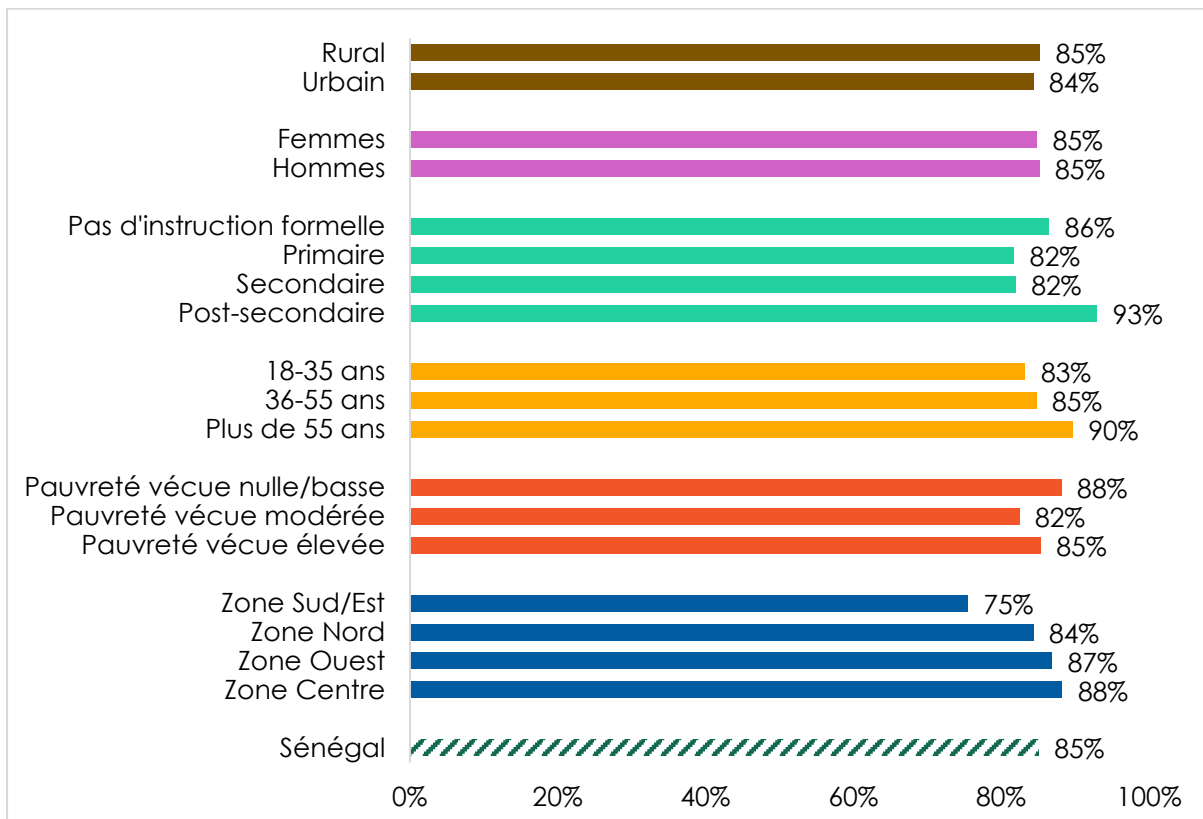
Rural 85%
Urbain 84%

Femmes 85%
Hommes 85%

Pas d'instruction formelle 86%
Primaire 82%
Secondaire 82%
Post-secondaire 93%

18-35 ans 83%
36-55 ans 85%
Plus de 55 ans 90%

Pauvreté vécue nulle/basse 88%
Pauvreté vécue modérée 82%
Pauvreté vécue élevée 85%

Zone Sud/Est 75%
Zone Nord 84%
Zone Ouest 87%
Zone Centre 88%

Sénégal 85%

0% 20% 40% 60% 80% 100%